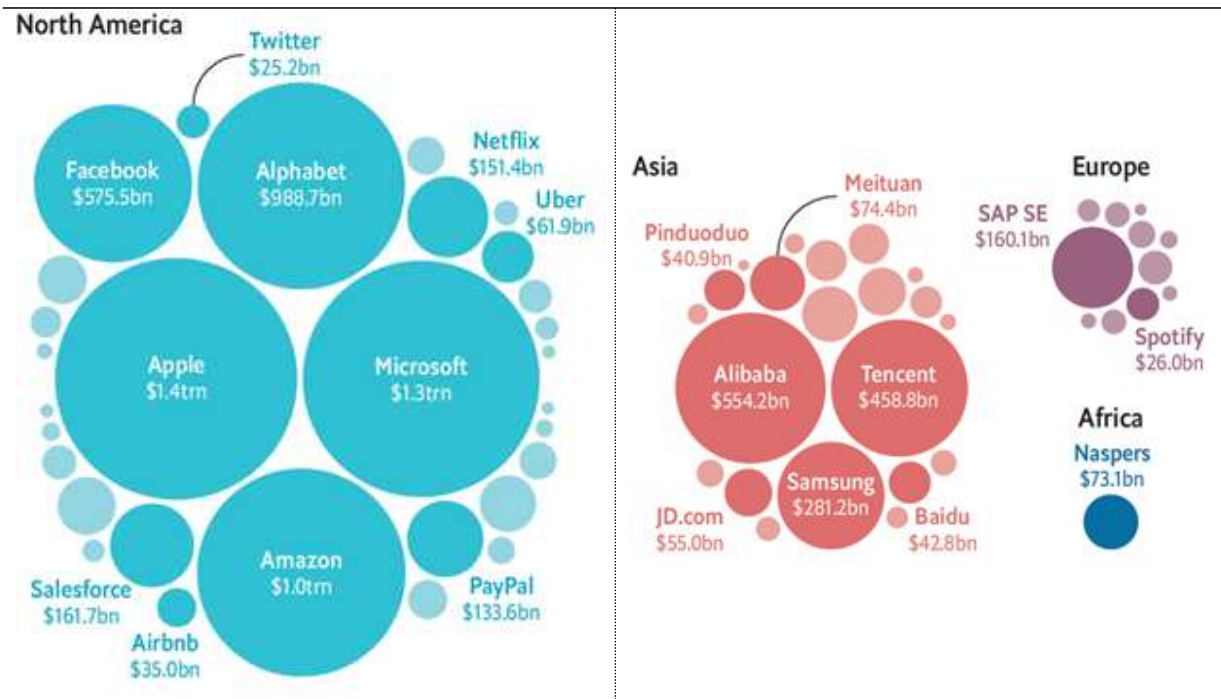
North America

Twitter
$25.2bn

Facebook
$575.5bn

Alphabet
$988.7bn

Netflix
$151.4bn

Uber
$61.9bn

Apple
$1.4trn

Microsoft
$1.3trn

Amazon
$1.0trn

Salesforce
$161.7bn

Airbnb
$35.0bn

PayPal
$133.6bn

Asia

Meituan
$74.4bn

Pinduoduo
$40.9bn

Alibaba
$554.2bn

Tencent
$458.8bn

Samsung
$281.2bn

JD.com
$55.0bn

Baidu
$42.8bn

Europe

SAP SE
$160.1bn

Spotify
$26.0bn

Africa

Naspers
$73.1bn